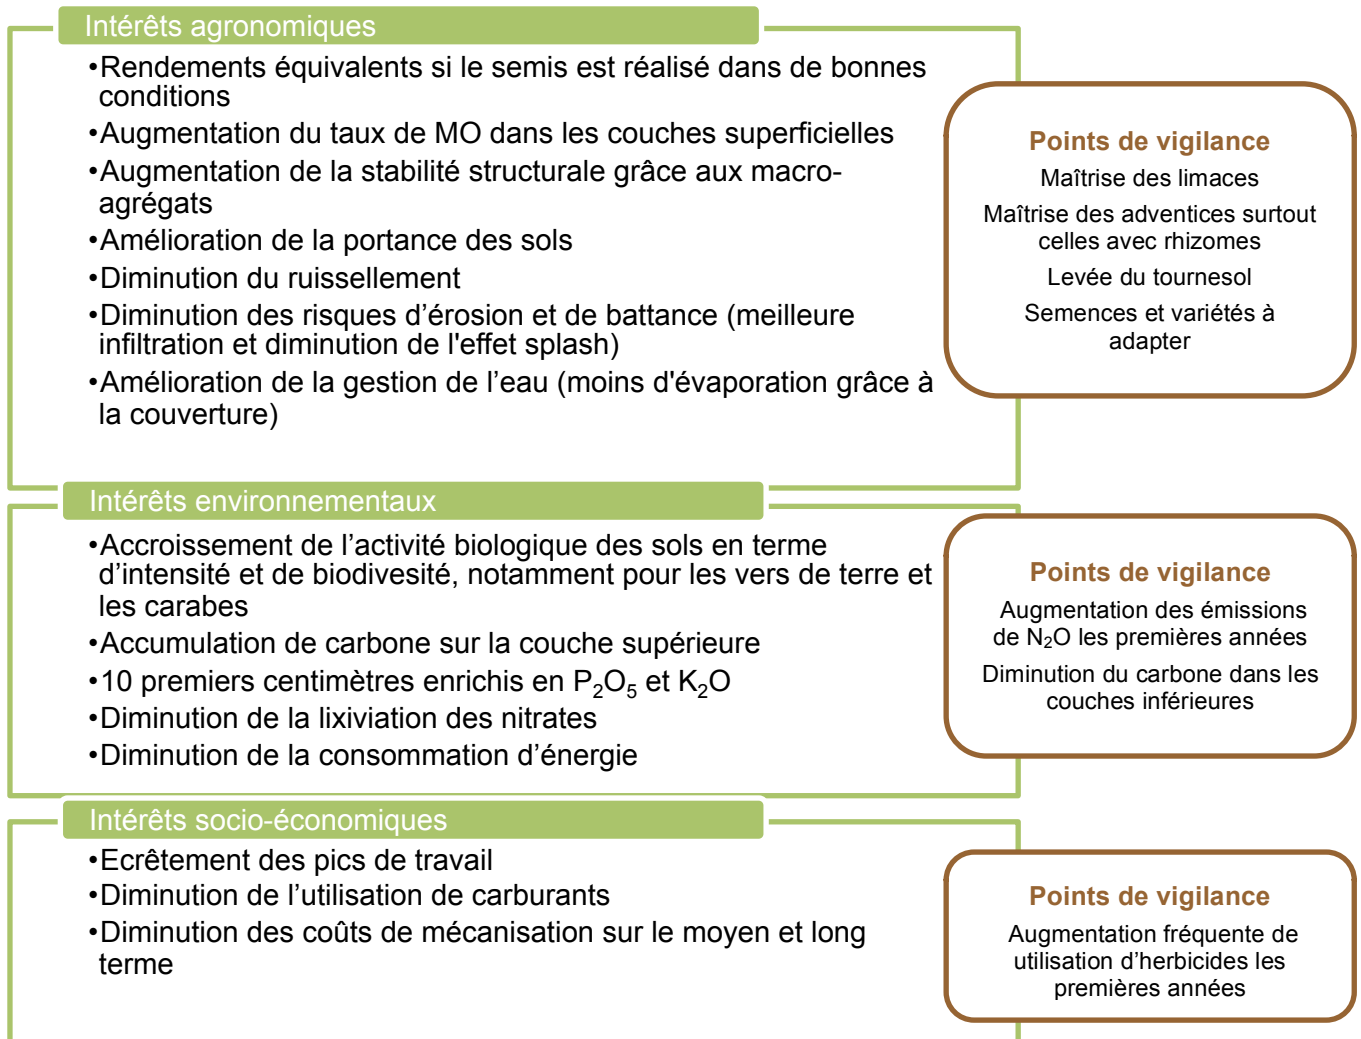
Intérêts agronomiques

•Rendements équivalents si le semis est réalisé dans de bonnes conditions
•Augmentation du taux de MO dans les couches superficielles
•Augmentation de la stabilité structurale grâce aux macro-agrégats
•Amélioration de la portance des sols
•Diminution du ruissellement
•Diminution des risques d'érosion et de battance (meilleure infiltration et diminution de l'effet splash)
•Amélioration de la gestion de l'eau (moins d'évaporation grâce à la couverture)

Points de vigilance
Maîtrise des limaces
Maîtrise des adventices surtout celles avec rhizomes
Levée du tournesol
Semences et variétés à adapter

Intérêts environnementaux

•Accroissement de l'activité biologique des sols en terme d'intensité et de biodivesité, notamment pour les vers de terre et les carabes
•Accumulation de carbone sur la couche supérieure
•10 premiers centimètres enrichis en $P_2O_5$ et $K_2O$
•Diminution de la lixiviation des nitrates
•Diminution de la consommation d'énergie

Points de vigilance
Augmentation des émissions de $N_2O$ les premières années
Diminution du carbone dans les couches inférieures

Intérêts socio-économiques

•Ecrêtement des pics de travail
•Diminution de l'utilisation de carburants
•Diminution des coûts de mécanisation sur le moyen et long terme

Points de vigilance
Augmentation fréquente de utilisation d'herbicides les premières années